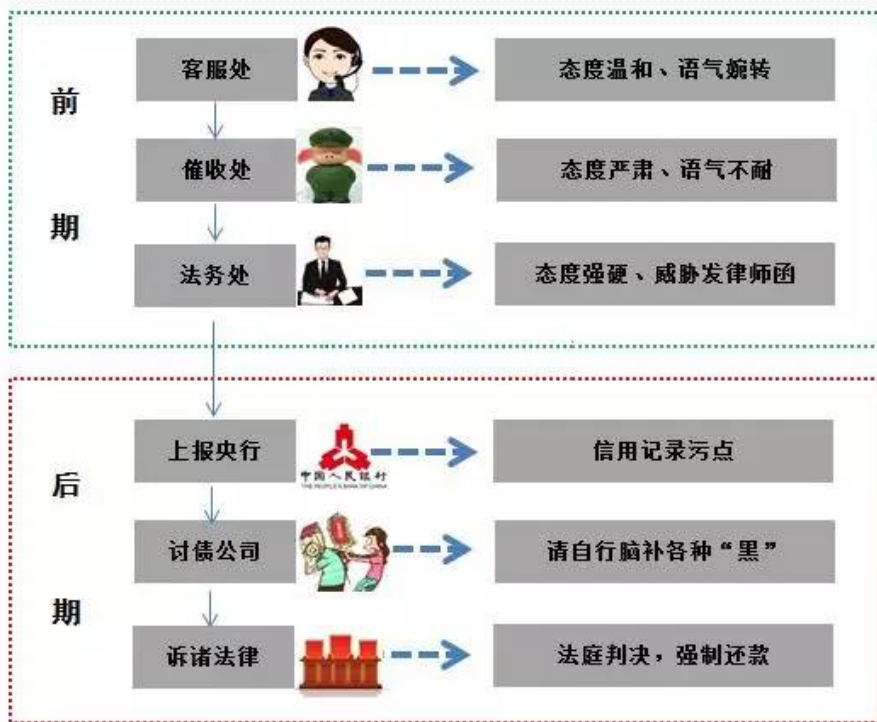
前

期

客服处

态度温和、语气婉转

催收处

态度严肃、语气不耐

法务处

态度强硬、威胁发律师函

后

期

上报央行

中国人民银行
THE PEOPLE'S BANK OF CHINA

信用记录污点

讨债公司

请自行脑补各种"黑"

诉诸法律

法庭判决，强制还款